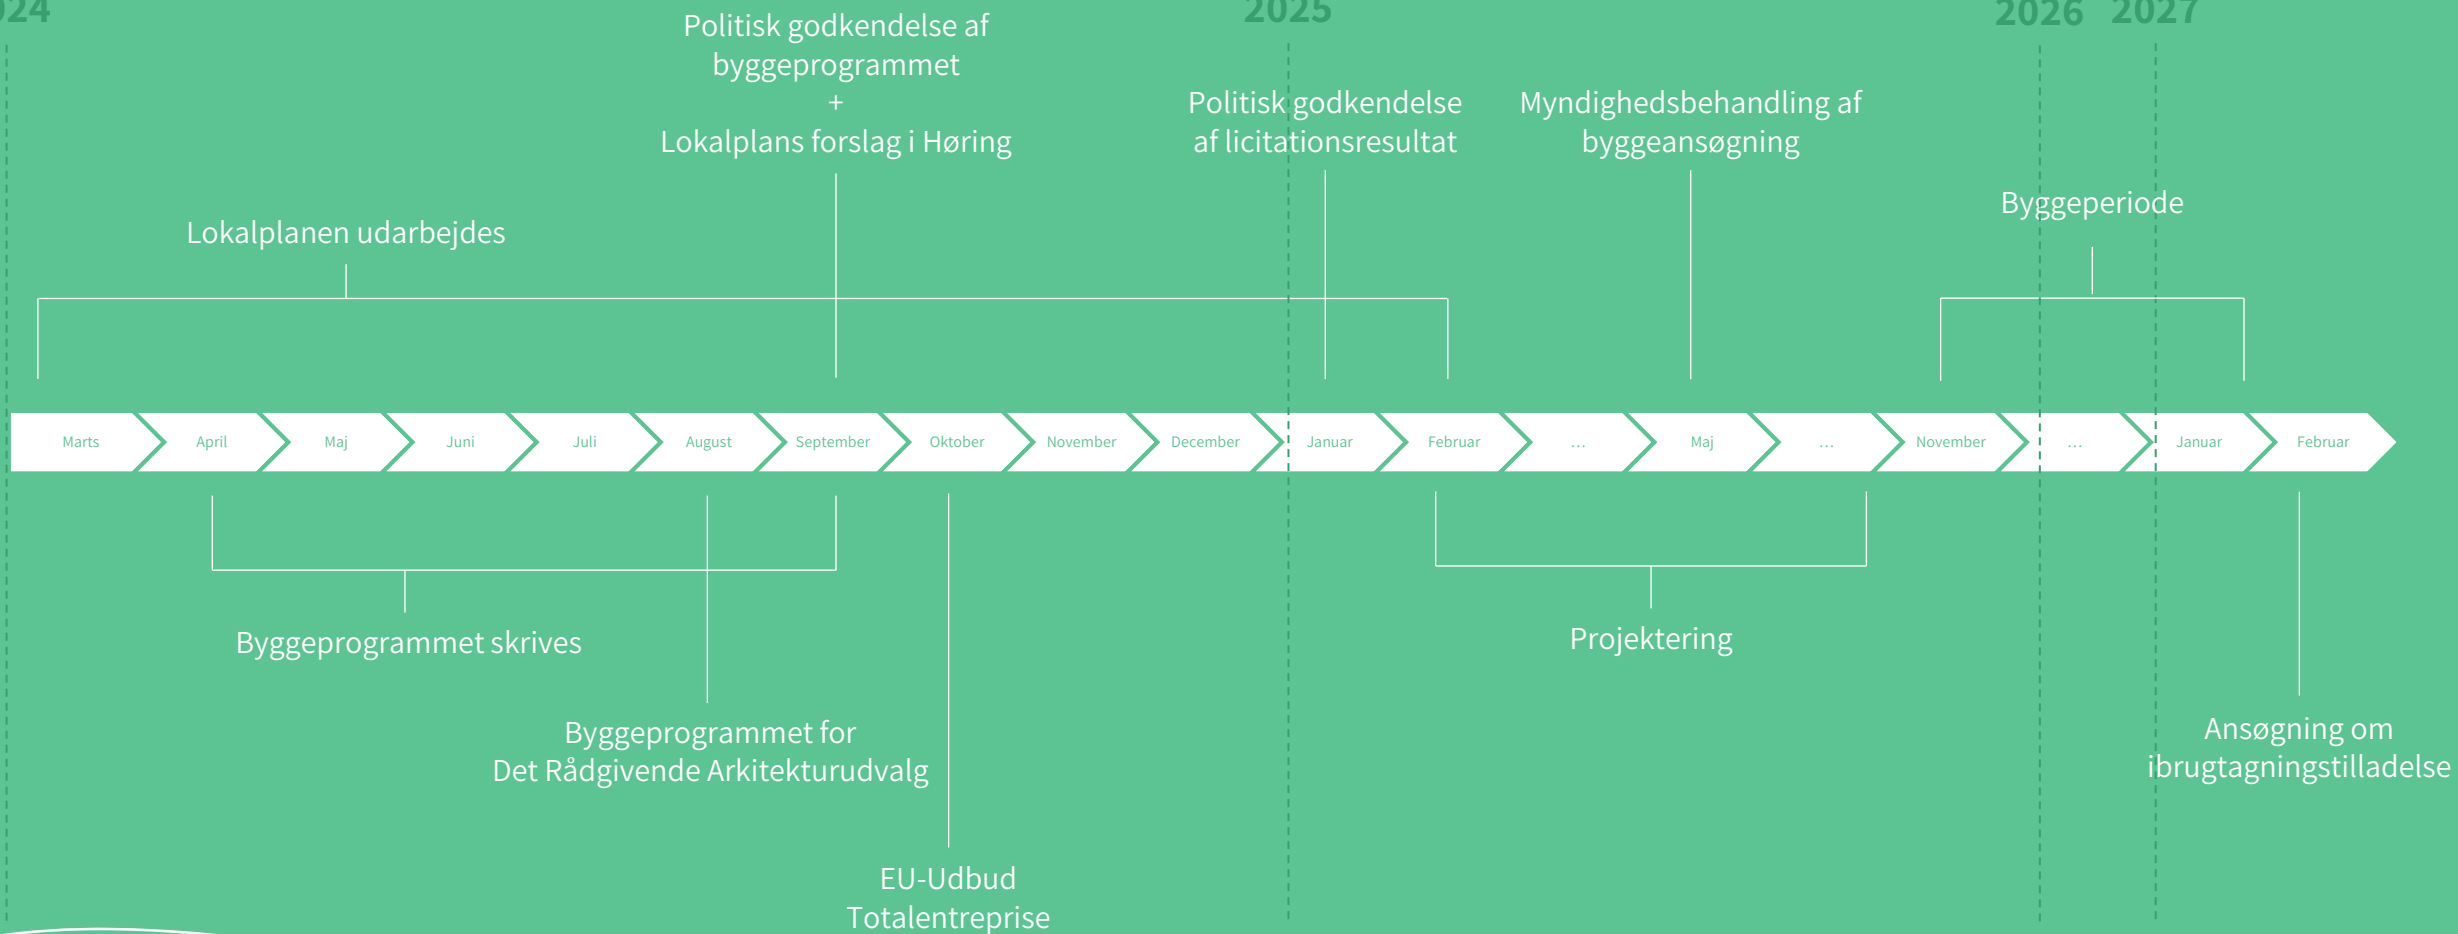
024

2025

2026 2027

Politisk godkendelse af byggeprogrammet
+
Lokalplans forslag i Høring

Politisk godkendelse af licitationsresultat

Myndighedsbehandling af byggeansøgning

Lokalplanen udarbejdes

Byggeperiode

Marts | April | Maj | Juni | Juli | August | September | Oktober | November | December | Januar | Februar | ... | Maj | ... | November | ... | Januar | Februar

Byggeprogrammet skrives

Projektering

Byggeprogrammet for
Det Rådgivende Arkitekturudvalg

Ansøgning om ibrugtagningstilladelse

EU-Udbud
Totalentreprise